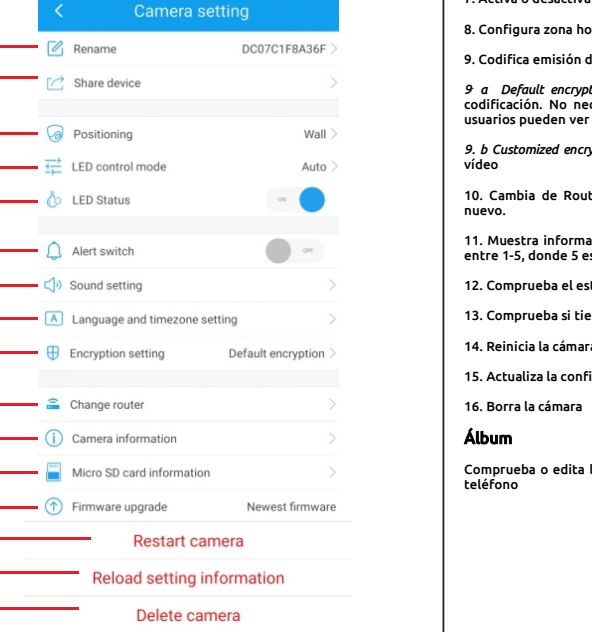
Camera setting

Rename DC07C1F8A36F

Share device

Positioning Wall

LED control mode Auto

LED Status ON

Alert switch OFF

Sound setting

Language and timezone setting

Encryption setting Default encryption

Change router

Camera information

Micro SD card information

Firmware upgrade Newest firmware

Restart camera

Reload setting information

Delete camera

7. Activa o desactiva

8. Configura zona ho

9. Codifica emisión d

9 a Default encrypt codificación. No nec usuarios pueden ver

9. b Customized encry vídeo

10. Cambia de Rout nuevo.

11. Muestra informa entre 1-5, donde 5 es

12. Comprueba el est

13. Comprueba si tie

14. Reinicia la cámara

15. Actualiza la confi

16. Borra la cámara

Álbum

Comprueba o edita l teléfono